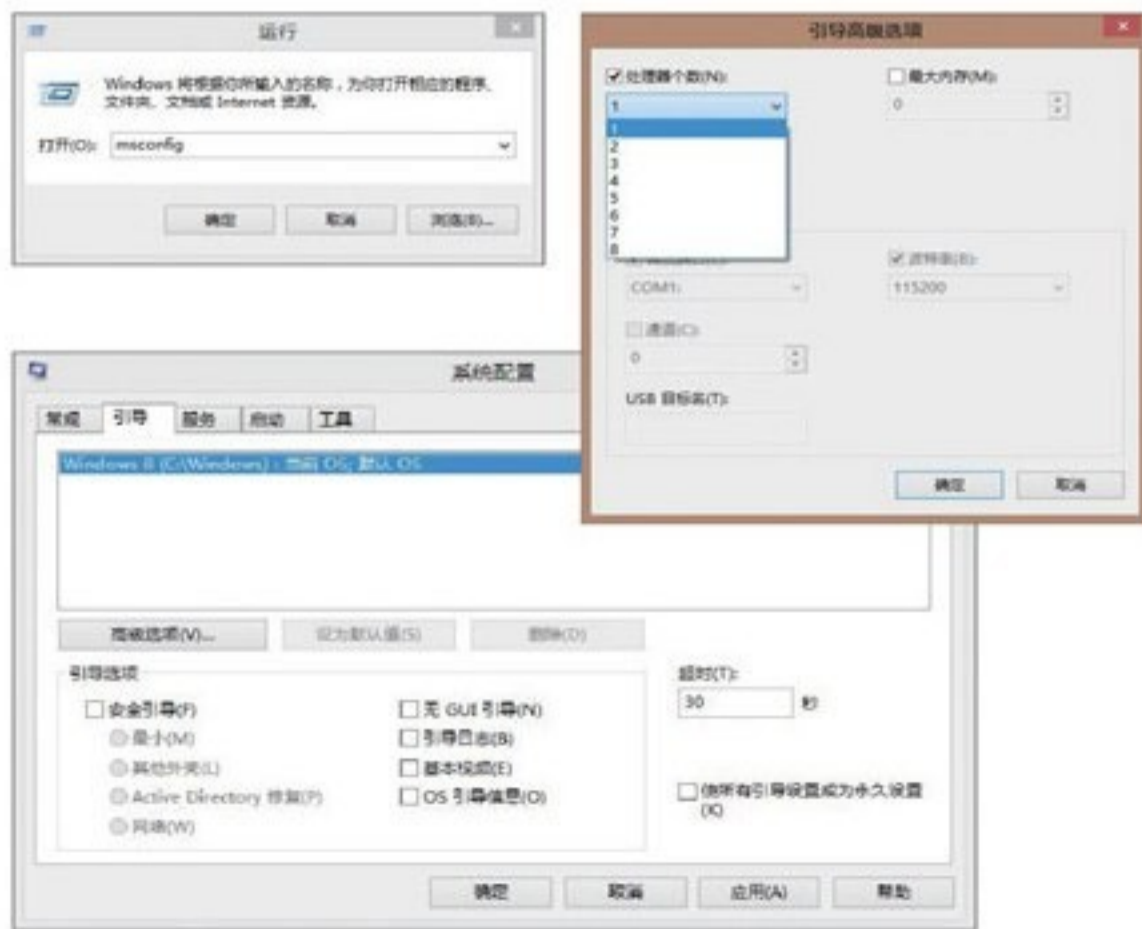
运行

Windows 将根据你所输入的名称，为你打开相应的程序、文件夹、文档或 Internet 资源。

打开(O): msconfig

确定 取消 浏览(B)...

引导高级选项

☑ 处理器个数(N):
1
1
2
3
4
5
6
7
8

☐ 最大内存(M):
0

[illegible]
COM1:

☑ 波特率(B):
115200

☐ 通道(C):
0

USB 目标名(T):

确定 取消

系统配置

常规 引导 服务 启动 工具

Windows 8 (C:\Windows) : 当前 OS; 默认 OS

高级选项(V)... 设为默认值(S) 删除(D)

引导选项
☐ 安全引导(F)
最小(M)
其他外壳(L)
Active Directory 修复(P)
网络(W)
☐ 无 GUI 引导(N)
☐ 引导日志(B)
☐ 基本视频(E)
☐ OS 引导信息(O)

超时(T):
30 秒

☐ 使所有引导设置成为永久设置(K)

确定 取消 应用(A) 帮助